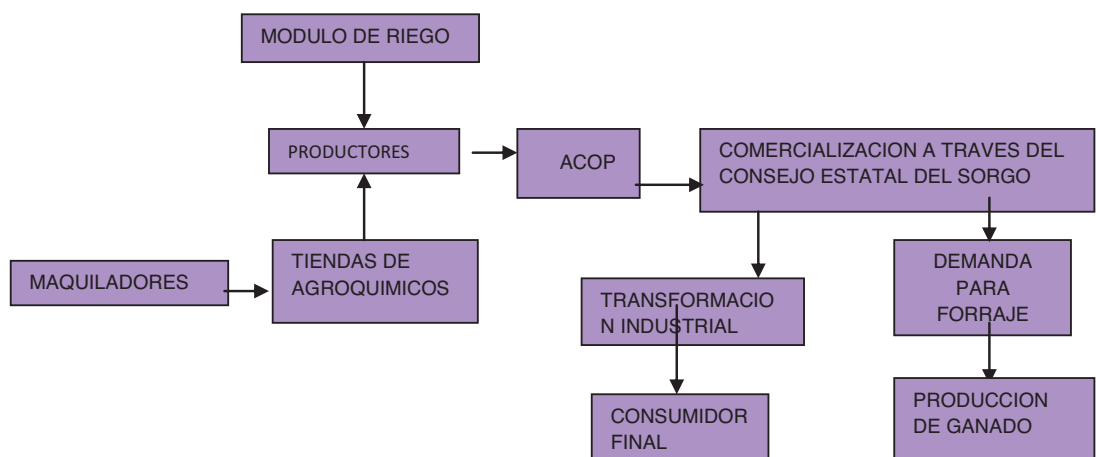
MODULO DE RIEGO

PRODUCTORES

ACOP

COMERCIALIZACION A TRAVES DEL CONSEJO ESTATAL DEL SORGO

MAQUILADORES

TIENDAS DE AGROQUIMICOS

TRANSFORMACIO N INDUSTRIAL

DEMANDA PARA FORRAJE

CONSUMIDOR FINAL

PRODUCCION DE GANADO